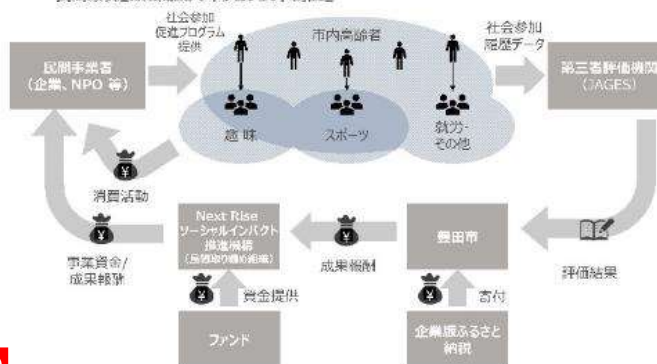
民間事業者
(企業、NPO 等)

社会参加
促進プログラム
提供

市内高齢者

趣味

スポーツ

就労・
その他

社会参加
履歴データ

第三者評価機関
(JAGES)

消費活動

事業資金/
成果報酬

Next Rise
ソーシャルインパクト
推進機構
(民間取り纏め組織)

成果報酬

豊田市

評価結果

資金提供

ファンド

寄付

企業版ふるさと
納税